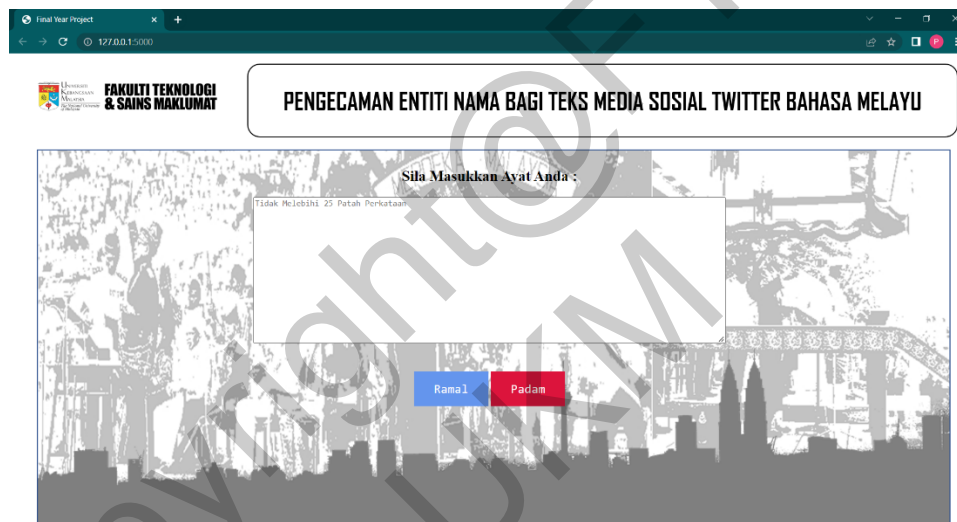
Final Year Project

127.0.0.1:5000

UNIVERSITI KEBANGSAAN MALAYSIA The National University of Malaysia

FAKULTI TEKNOLOGI & SAINS MAKLUMAT

PENGECAMAN ENTITI NAMA BAGI TEKS MEDIA SOSIAL TWITTER BAHASA MELAYU

Sila Masukkan Ayat Anda :

Tidak Melebihi 25 Patah Perkataan

Ramal

Padam

Copyright@FTSM UKM